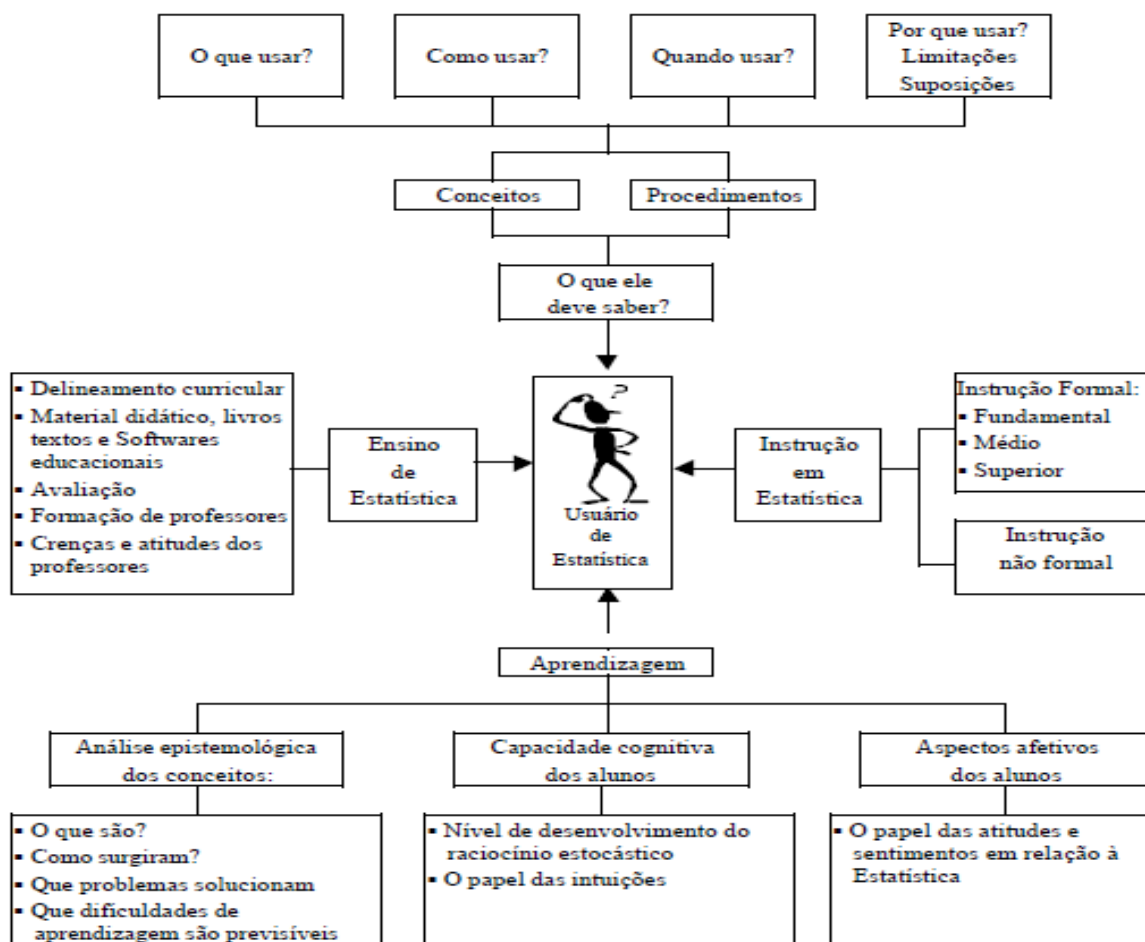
O que usar?

Como usar?

Quando usar?

Por que usar?
Limitações
Suposições

Conceitos

Procedimentos

O que ele deve saber?

▪ Delineamento curricular
▪ Material didático, livros textos e Softwares educacionais
▪ Avaliação
▪ Formação de professores
▪ Crenças e atitudes dos professores

Ensino de Estatística

?

Usuário de Estatística

Instrução em Estatística

Instrução Formal:
▪ Fundamental
▪ Médio
▪ Superior

Instrução não formal

Aprendizagem

Análise epistemológica dos conceitos:

Capacidade cognitiva dos alunos

Aspectos afetivos dos alunos

▪ O que são?
▪ Como surgiram?
▪ Que problemas solucionam
▪ Que dificuldades de aprendizagem são previsíveis

▪ Nível de desenvolvimento do raciocínio estocástico
▪ O papel das intuições

▪ O papel das atitudes e sentimentos em relação à Estatística